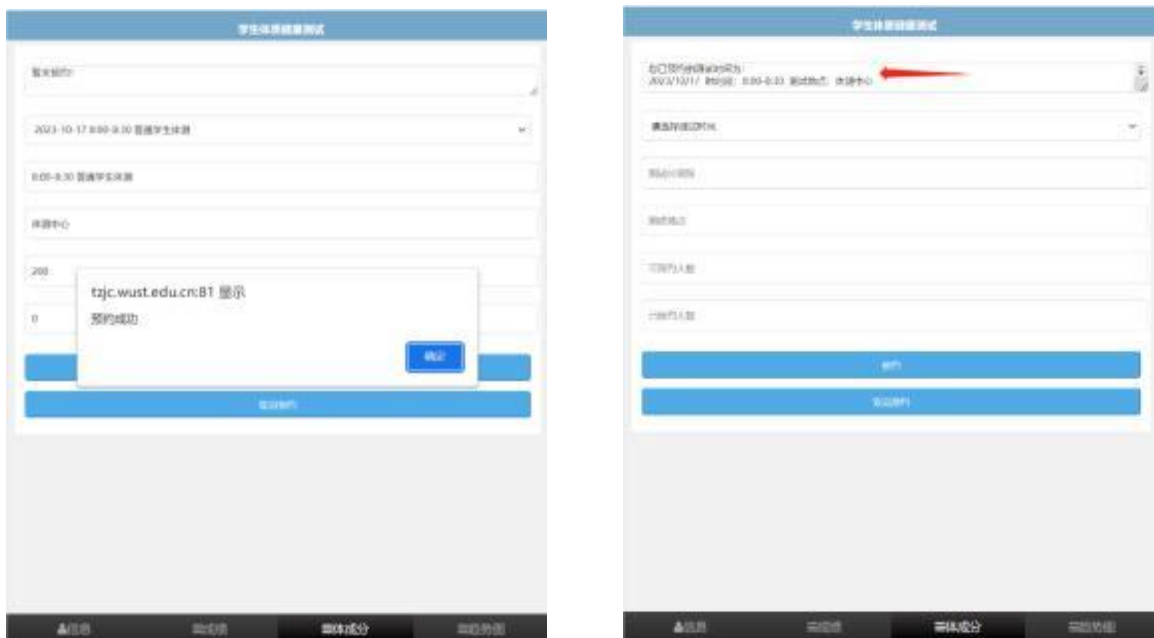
学生体质健康测试

暂未预约

2023-10-17 8:00-8:30 普通学生体测

8:00-8:30 普通学生体测

体测中心

200

0

tzjc.wust.edu.cn:81 显示

预约成功

确定

取消预约

信息

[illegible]

身体成分

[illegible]

学生体质健康测试

您已预约的项目为：
2023/10/17 时间段：8:00-8:30 测试地点：体测中心

请选择预约时间

测试时间段

测试地点

可预约人数

已预约人数

预约

取消预约

信息

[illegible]

身体成分

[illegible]